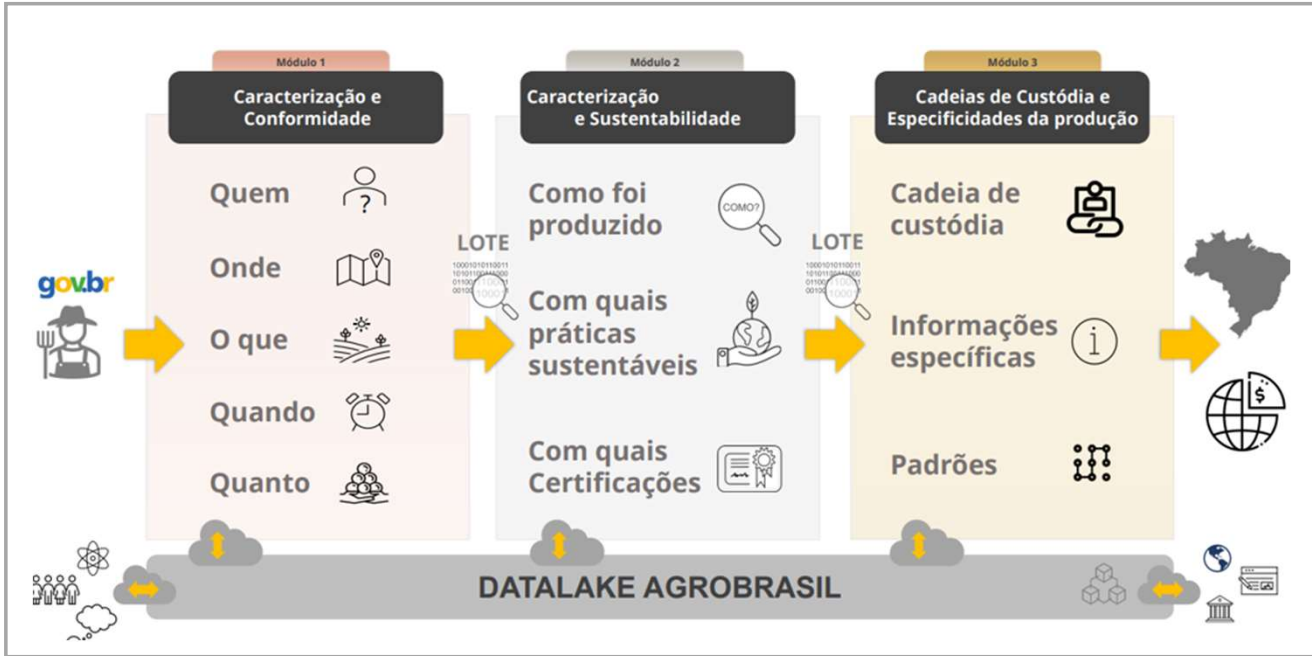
gov.br

Módulo 1

Caracterização e Conformidade

Quem

Onde

O que

Quando

Quanto

LOTE

Módulo 2

Caracterização e Sustentabilidade

Como foi produzido

COMO?

Com quais práticas sustentáveis

Com quais Certificações

LOTE

Módulo 3

Cadeias de Custódia e Especificidades da produção

Cadeia de custódia

Informações específicas

Padrões

DATALAKE AGROBRASIL